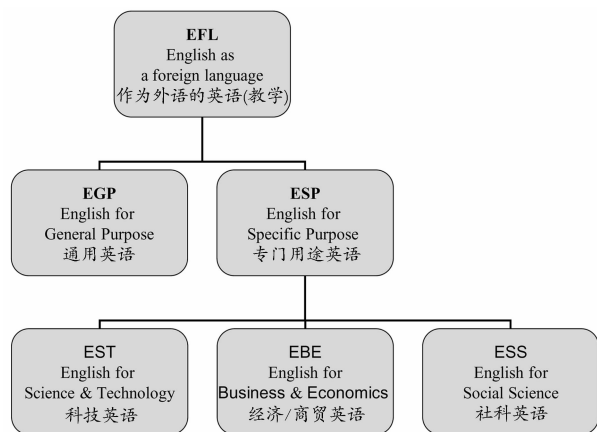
EFL
English as a foreign language
作为外语的英语(教学)

EGP
English for General Purpose
通用英语

ESP
English for Specific Purpose
专门用途英语

EST
English for Science & Technology
科技英语

EBE
English for Business & Economics
经济/商贸英语

ESS
English for Social Science
社科英语